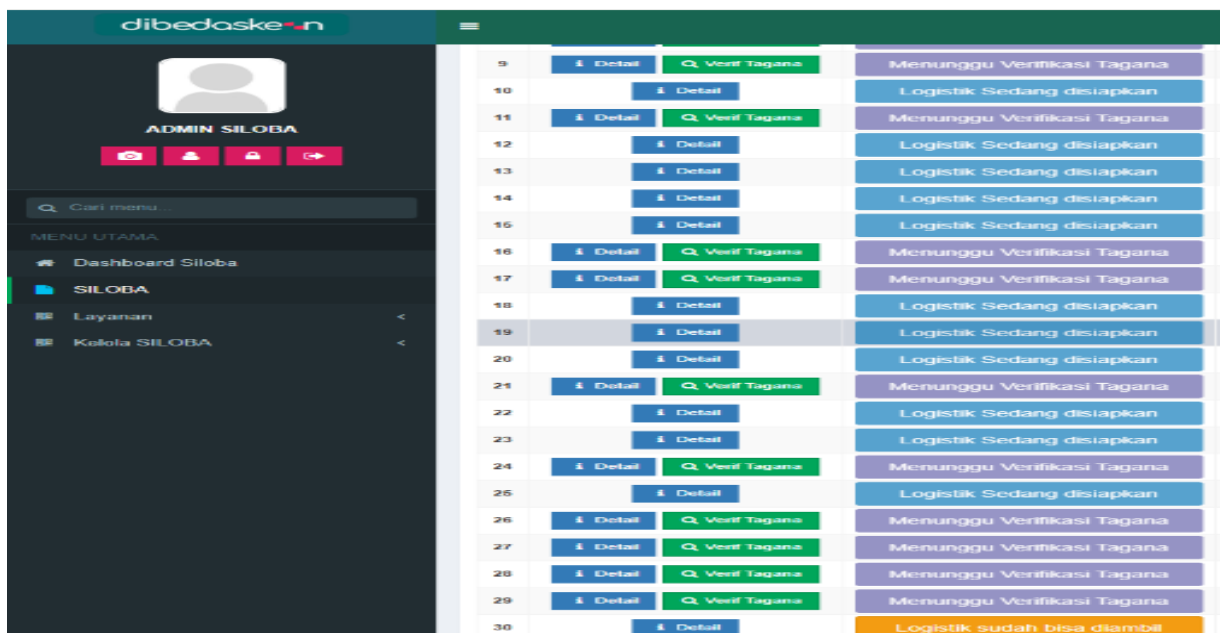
dibedaske-n

ADMIN SILOBA

Cari menu...

MENU UTAMA

Dashboard Siloba

SILOBA

Layanan <

Kelola SILOBA <

| | | |
|---|---|---|
| 9 | Detail Verif Tagana | Menunggu Verifikasi Tagana |
| 10 | Detail | Logistik Sedang disiapkan |
| 11 | Detail Verif Tagana | Menunggu Verifikasi Tagana |
| 12 | Detail | Logistik Sedang disiapkan |
| 13 | Detail | Logistik Sedang disiapkan |
| 14 | Detail | Logistik Sedang disiapkan |
| 15 | Detail | Logistik Sedang disiapkan |
| 16 | Detail Verif Tagana | Menunggu Verifikasi Tagana |
| 17 | Detail Verif Tagana | Menunggu Verifikasi Tagana |
| 18 | Detail | Logistik Sedang disiapkan |
| 19 | Detail | Logistik Sedang disiapkan |
| 20 | Detail | Logistik Sedang disiapkan |
| 21 | Detail Verif Tagana | Menunggu Verifikasi Tagana |
| 22 | Detail | Logistik Sedang disiapkan |
| 23 | Detail | Logistik Sedang disiapkan |
| 24 | Detail Verif Tagana | Menunggu Verifikasi Tagana |
| 25 | Detail | Logistik Sedang disiapkan |
| 26 | Detail Verif Tagana | Menunggu Verifikasi Tagana |
| 27 | Detail Verif Tagana | Menunggu Verifikasi Tagana |
| 28 | Detail Verif Tagana | Menunggu Verifikasi Tagana |
| 29 | Detail Verif Tagana | Menunggu Verifikasi Tagana |
| 30 | Detail | Logistik sudah bisa diambil |